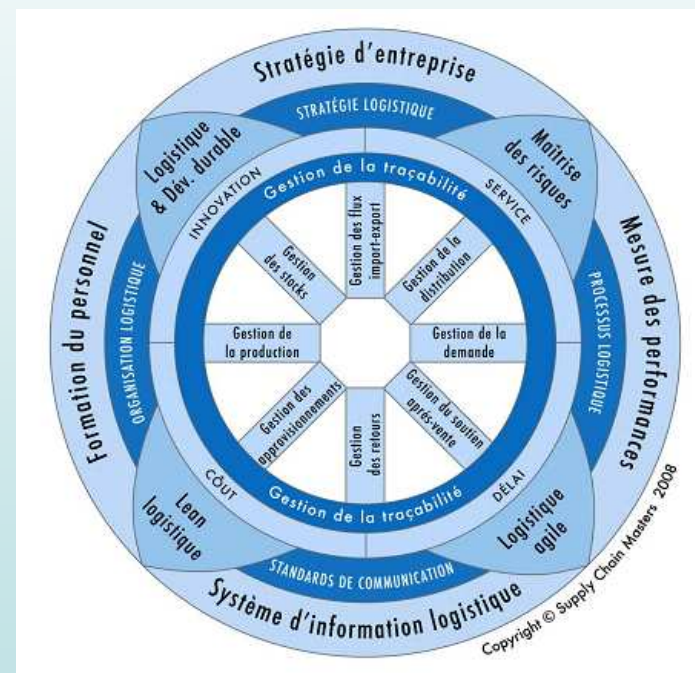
Stratégie d'entreprise

STRATÉGIE LOGISTIQUE

Logistique & Dév. durable

Maîtrise des risques

Formation du personnel

Mesure des performances

ORGANISATION LOGISTIQUE

PROCESSUS LOGISTIQUE

INNOVATION

SERVICE

Gestion de la traçabilité

Gestion des flux import-export

Gestion des stocks

Gestion de la distribution

Gestion de la production

Gestion de la demande

Gestion des approvisionnements

Gestion des retours

Gestion du soutien après-vente

Gestion de la traçabilité

CÔUT

DÉLAI

Lean logistique

Logistique agile

STANDARDS DE COMMUNICATION

Système d'information logistique

Copyright © Supply Chain Masters 2008